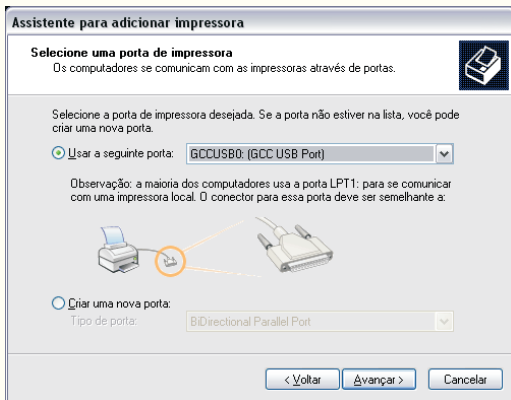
Assistente para adicionar impressora

Selecione uma porta de impressora
Os computadores se comunicam com as impressoras através de portas.

Selecione a porta de impressora desejada. Se a porta não estiver na lista, você pode criar uma nova porta.

Usar a seguinte porta: GCCUSB0: (GCC USB Port)

Observação: a maioria dos computadores usa a porta LPT1: para se comunicar com uma impressora local. O conector para essa porta deve ser semelhante a:

Criar uma nova porta:
Tipo de porta: BiDirectional Parallel Port

< Voltar | Avançar > | Cancelar